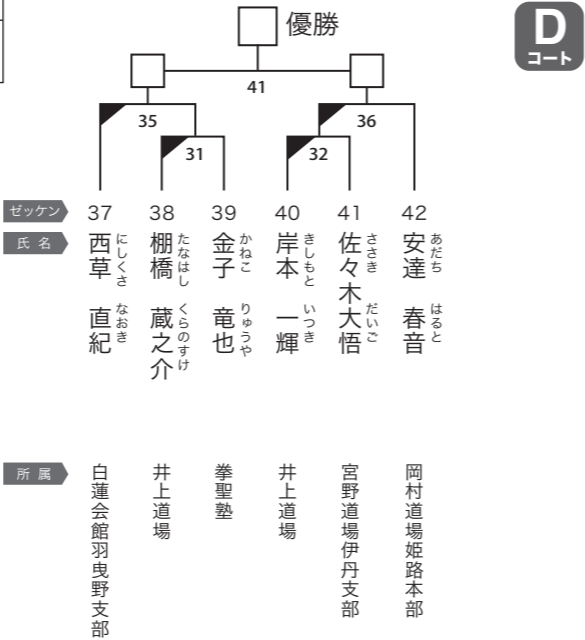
優勝

D
コート

41
35
36
31
32

ゼッケン
氏名
所属

37
西草 直紀
にしくさ なおき
白蓮会館羽曳野支部

38
棚橋 蔵之介
たなはし くらのすけ
井上道場

39
金子 竜也
かねこ りゅうや
拳聖塾

40
岸本 一輝
きしもと いつき
井上道場

41
佐々木大悟
ささき だいご
宮野道場伊丹支部

42
安達 春音
あだち はると
岡村道場姫路本部